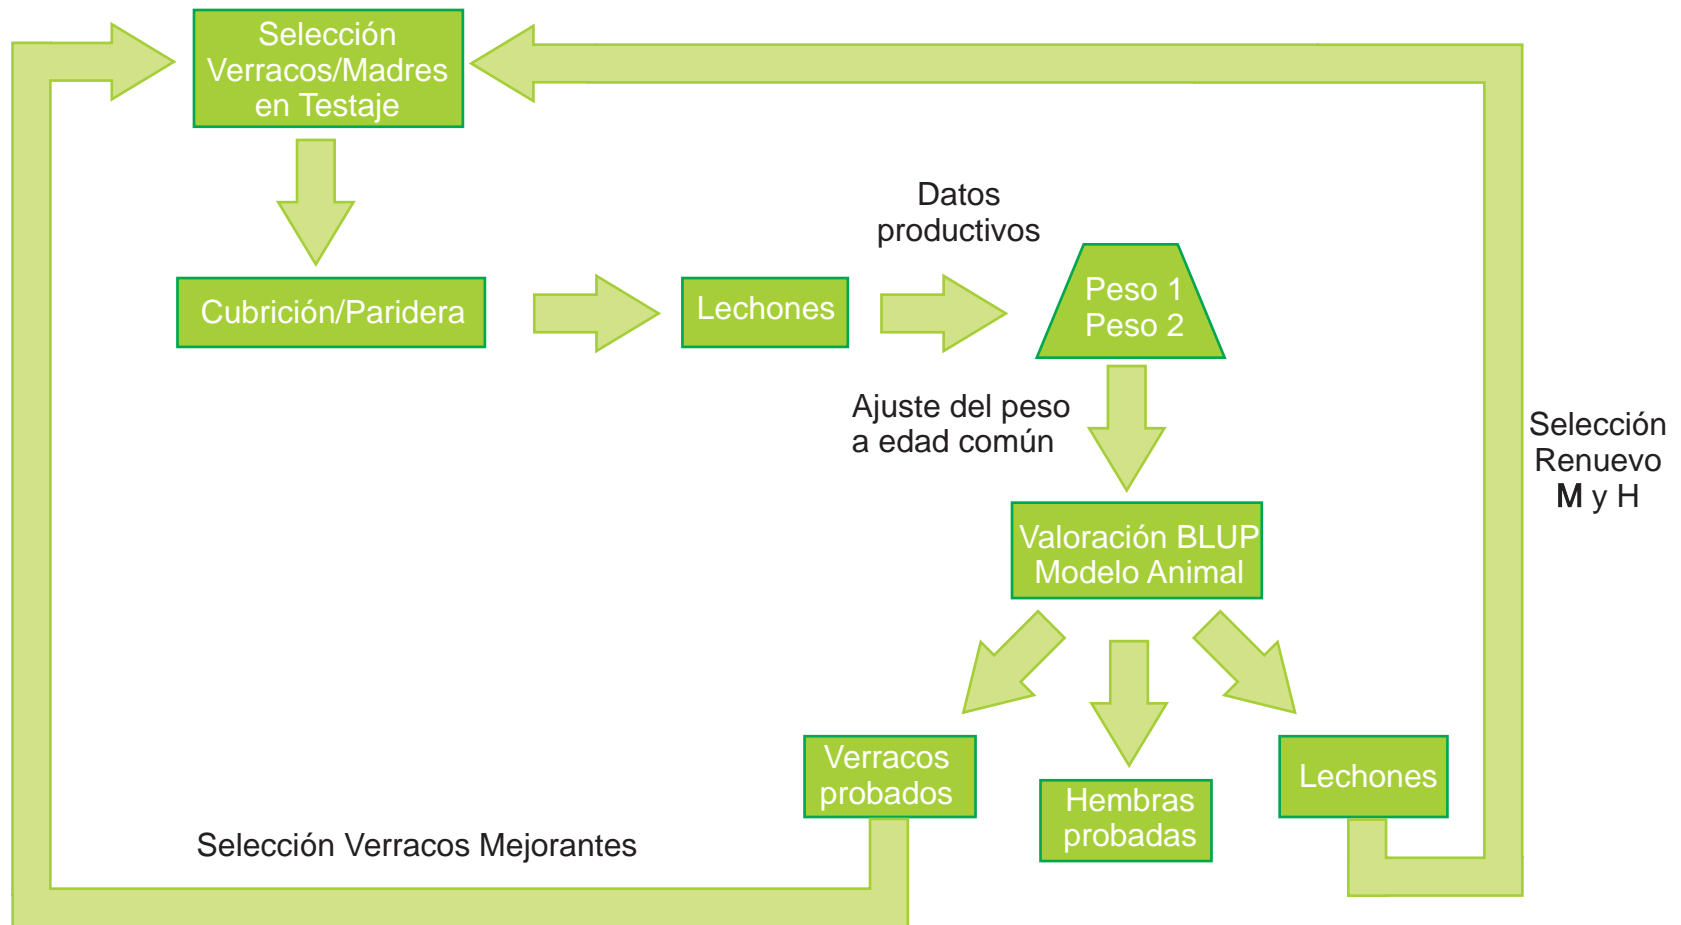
Selección Verracos/Madres en Testaje

Cubrición/Paridera

Lechones

Datos productivos

Peso 1
Peso 2

Ajuste del peso a edad común

Valoración BLUP Modelo Animal

Selección Renuevo M y H

Verracos probados

Hembras probadas

Lechones

Selección Verracos Mejorantes